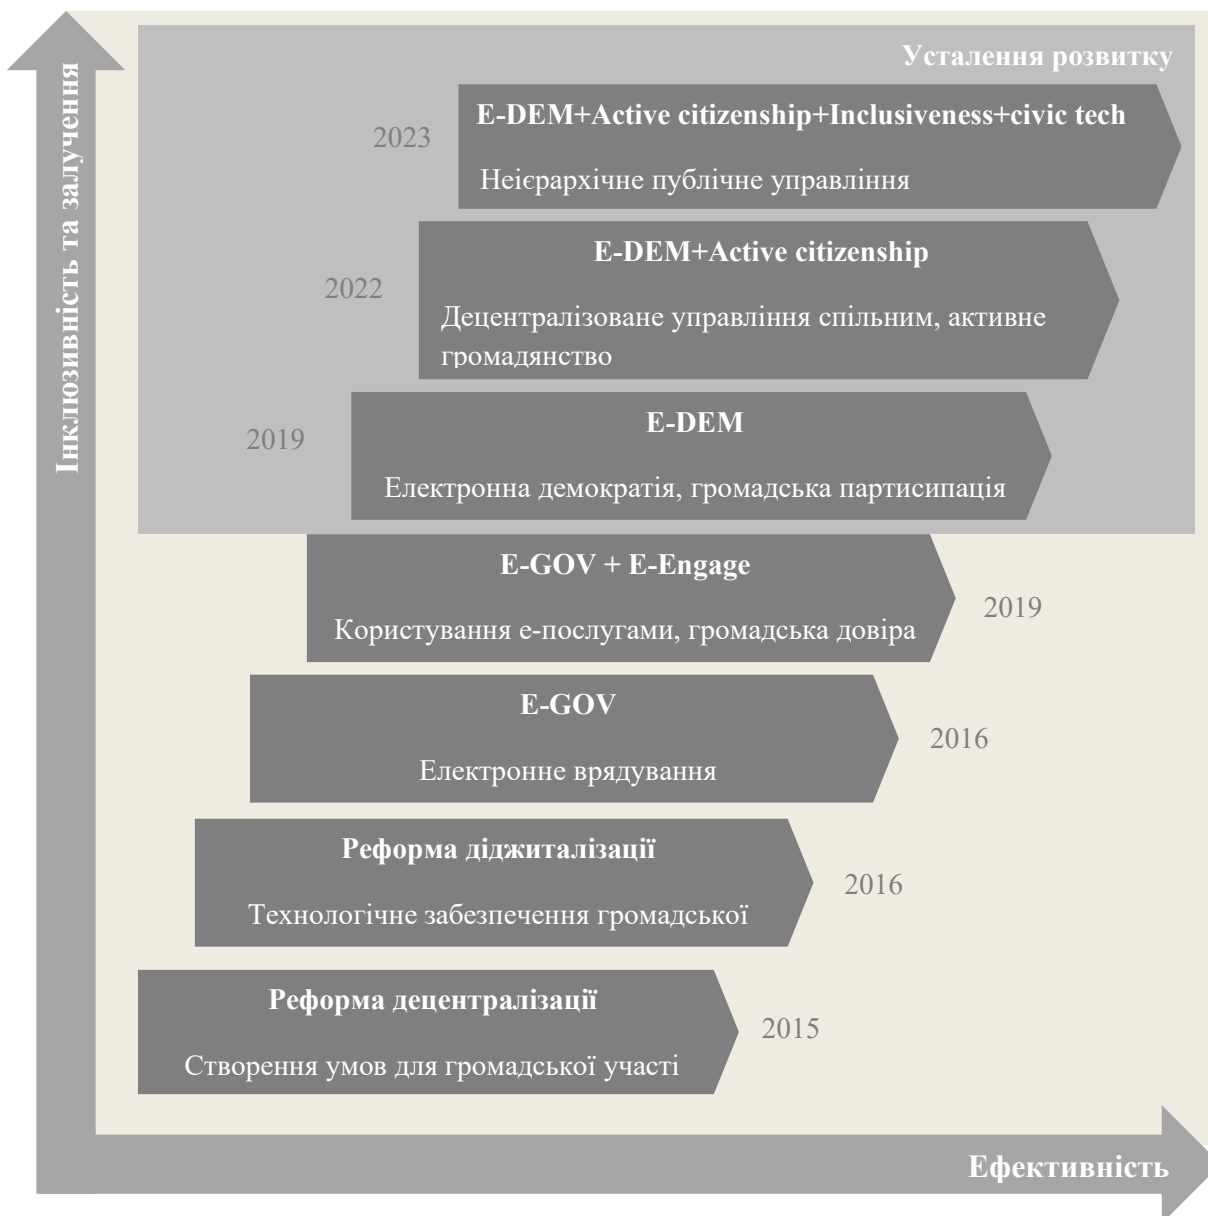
Інклюзивність та залучення

Усталення розвитку

2023

E-DEM+Active citizenship+Inclusiveness+civic tech

Неієрархічне публічне управління

2022

E-DEM+Active citizenship

Децентралізоване управління спільним, активне громадянство

2019

E-DEM

Електронна демократія, громадська партисипація

E-GOV + E-Engage

Користування е-послугами, громадська довіра

2019

E-GOV

Електронне врядування

2016

Реформа діджиталізації

Технологічне забезпечення громадської

2016

Реформа децентралізації

Створення умов для громадської участі

2015

Ефективність